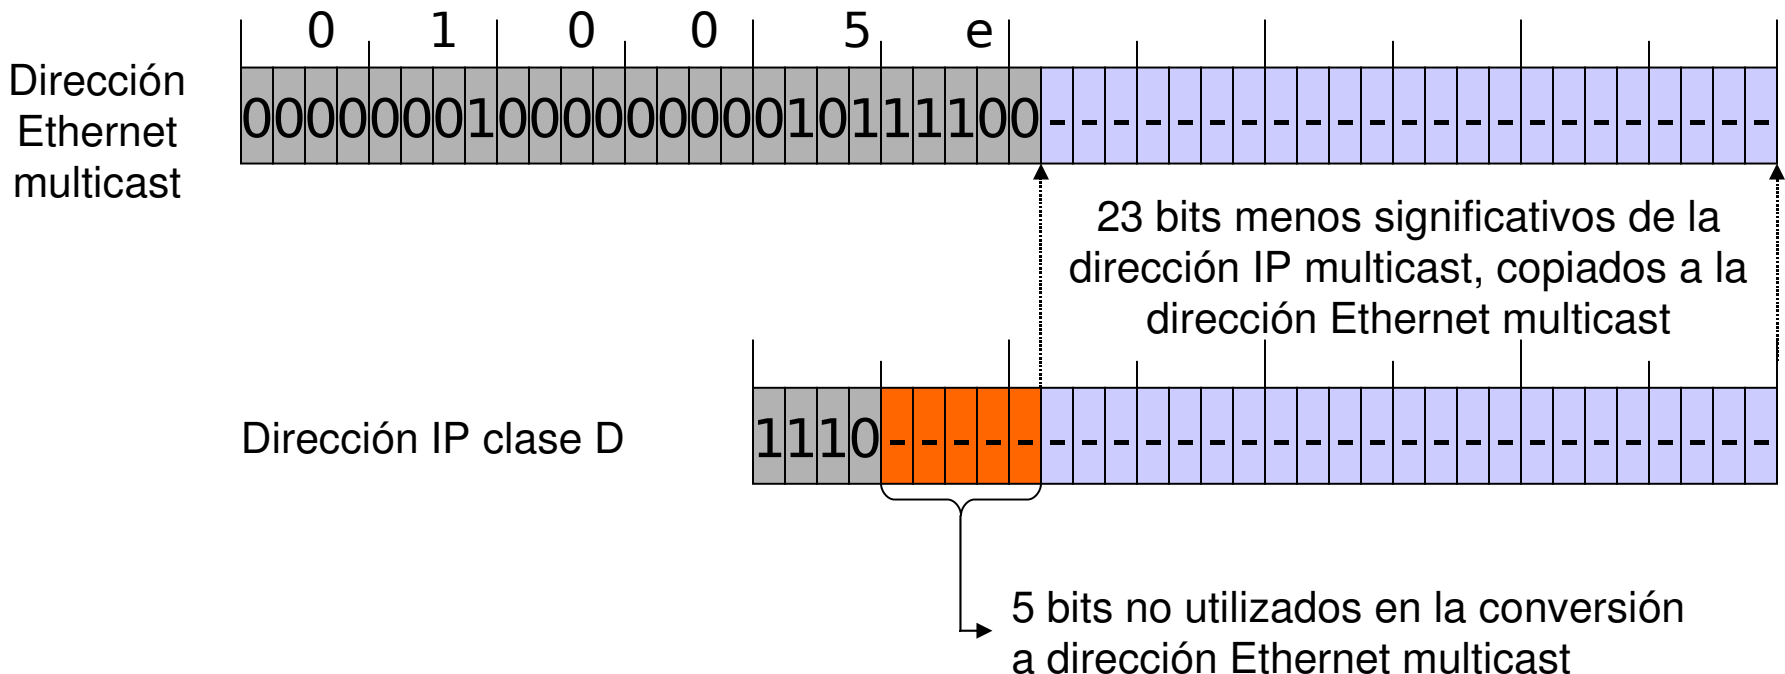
0 1 0 0 5 e

Dirección Ethernet multicast

000000010000000001011110-----------------------

23 bits menos significativos de la dirección IP multicast, copiados a la dirección Ethernet multicast

Dirección IP clase D

1110----------------------------

5 bits no utilizados en la conversión a dirección Ethernet multicast